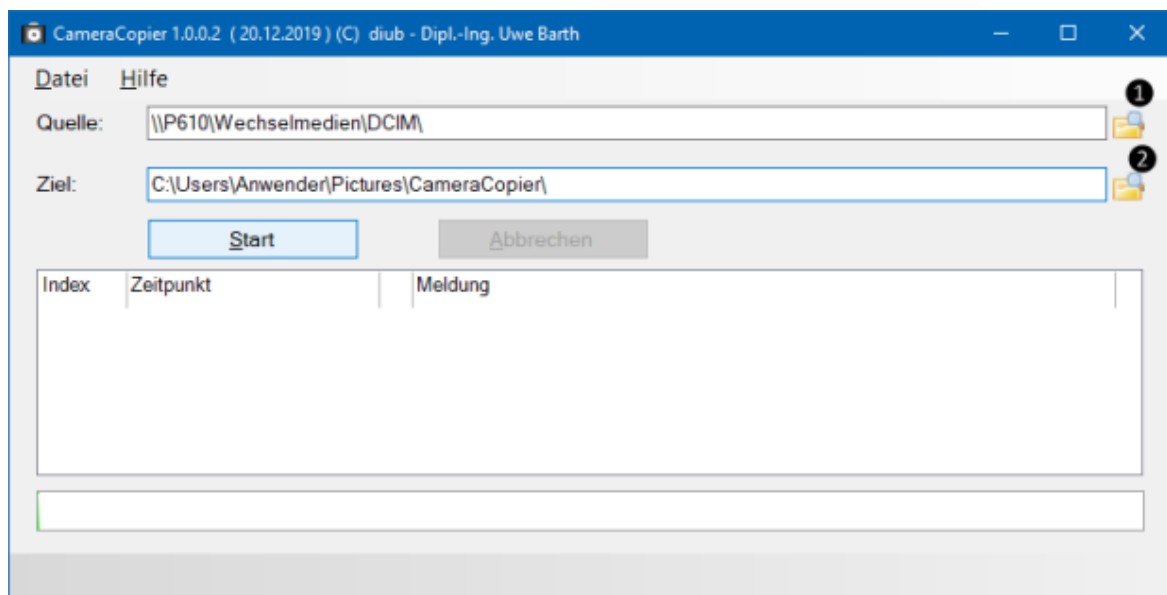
CameraCopier 1.0.0.2 ( 20.12.2019 ) (C) diub - Dipl.-Ing. Uwe Barth

Datei Hilfe

Quelle: \\P610\Wechselmedien\DCIM\

1

Ziel: C:\Users\Anwender\Pictures\CameraCopier\

2

Start

Abbrechen

| Index | Zeitpunkt | | Meldung |
|---|---|---|---|